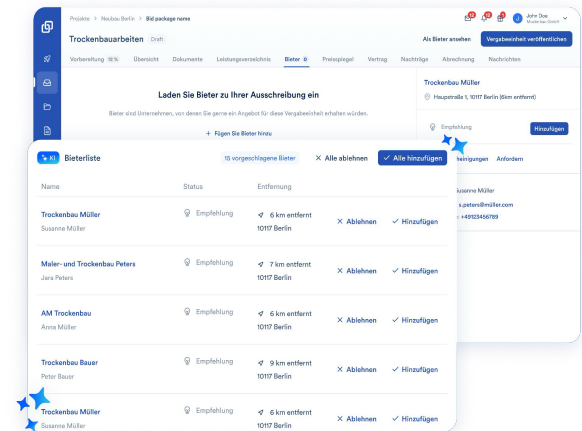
Projekte > Neubau Berlin > Bid package name

12 12 12

John Doe
Muster bau GmbH

Trockenbauarbeiten Draft

Als Bieter ansehen

Vergabeeinheit veröffentlichen

Vorbereitung 10 % Übersicht Dokumente Leistungsverzeichnis Bieter 0 Preisspiegel Vertrag Nachträge Abrechnung Nachrichten

Laden Sie Bieter zu Ihrer Ausschreibung ein

Bieter sind Unternehmen, von denen Sie gerne ein Angebot für diese Vergabeeinheit erhalten würden.

+ Fügen Sie Bieter hinzu

Trockenbau Müller

Hauptstraße 1, 10117 Berlin (6km entfernt)

Empfehlung

Hinzufügen

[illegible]heinigungen Anfordern

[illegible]usanne Müller

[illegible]s.peters@müller.com

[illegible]+49123456789

KI Bieterliste

15 vorgeschlagene Bieter

✕ Alle ablehnen

✓ Alle hinzufügen

| Name | Status | Entfernung | | |
|---|---|---|---|---|
| Trockenbau Müller<br>Susanne Müller | Empfehlung | 6 km entfernt<br>10117 Berlin | ✕ Ablehnen | ✓ Hinzufügen |
| Maler- und Trockenbau Peters<br>Jens Peters | Empfehlung | 7 km entfernt<br>10117 Berlin | ✕ Ablehnen | ✓ Hinzufügen |
| AM Trockenbau<br>Anna Müller | Empfehlung | 6 km entfernt<br>10117 Berlin | ✕ Ablehnen | ✓ Hinzufügen |
| Trockenbau Bauer<br>Peter Bauer | Empfehlung | 9 km entfernt<br>10117 Berlin | ✕ Ablehnen | ✓ Hinzufügen |
| Trockenbau Müller<br>Susanne Müller | Empfehlung | 6 km entfernt<br>10117 Berlin | ✕ Ablehnen | ✓ Hinzufügen |